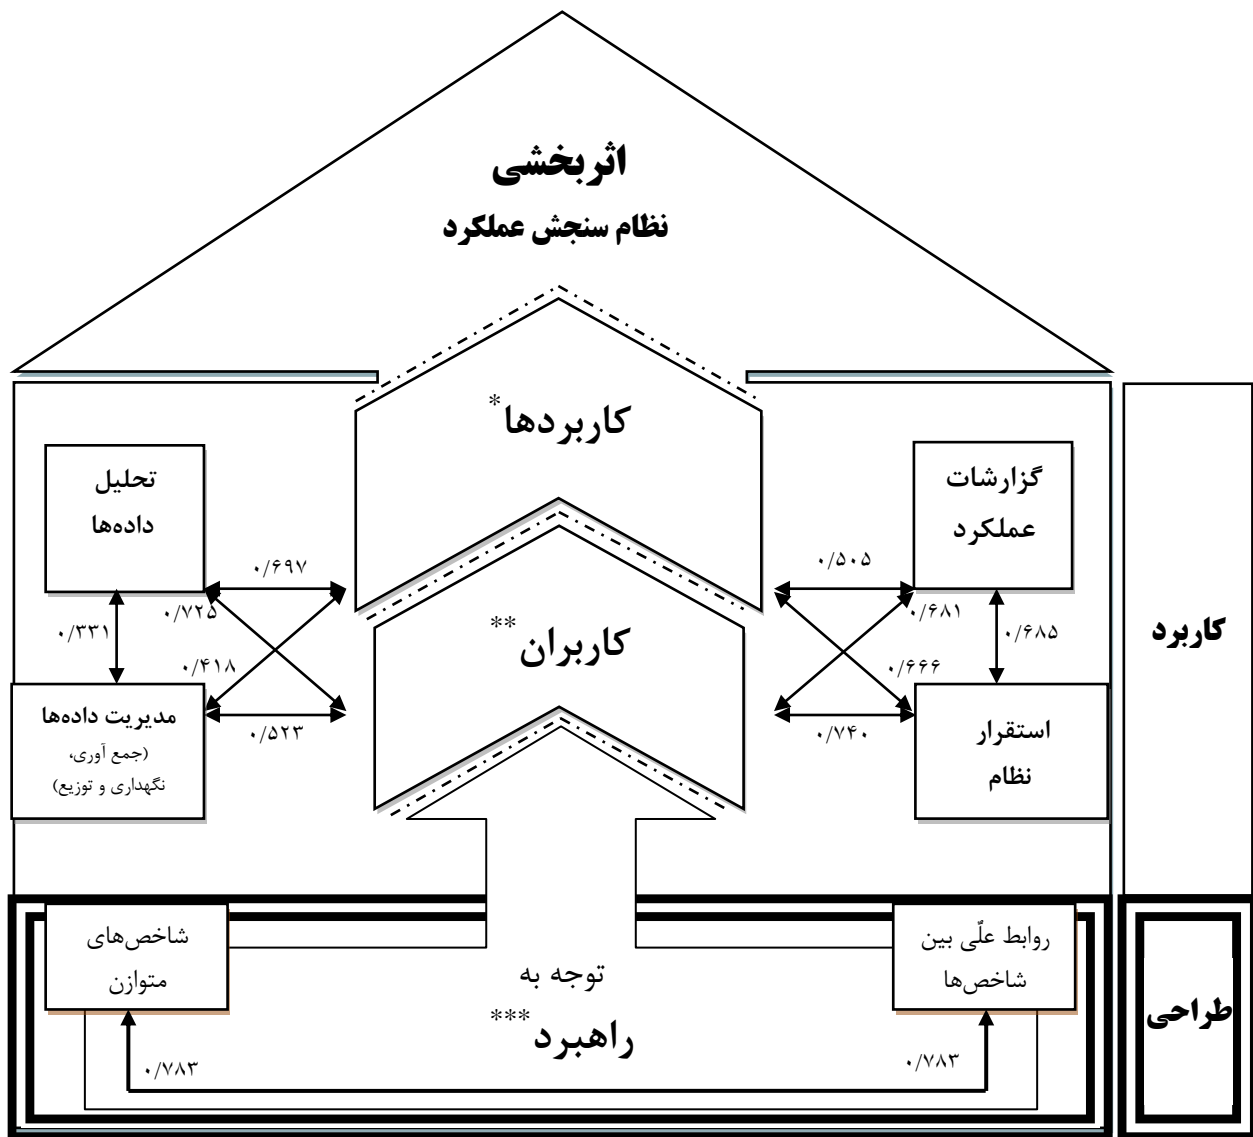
اثربخشی
نظام سنجش عملکرد

کاربردها*

تحلیل داده‌ها

گزارشات عملکرد

۰/۶۹۷

۰/۵۰۵

۰/۷۲۵

۰/۶۸۱

۰/۳۳۱

کاربران**

۰/۶۸۵

کاربرد

۰/۴۱۸

۰/۶۶۶

مدیریت داده‌ها
(جمع آوری، نگهداری و توزیع)

۰/۵۲۳

۰/۷۴۰

استقرار نظام

شاخص‌های متوازن

توجه به
راهبرد***

روابط علّی بین شاخص‌ها

طراحی

۰/۷۸۳

۰/۷۸۳